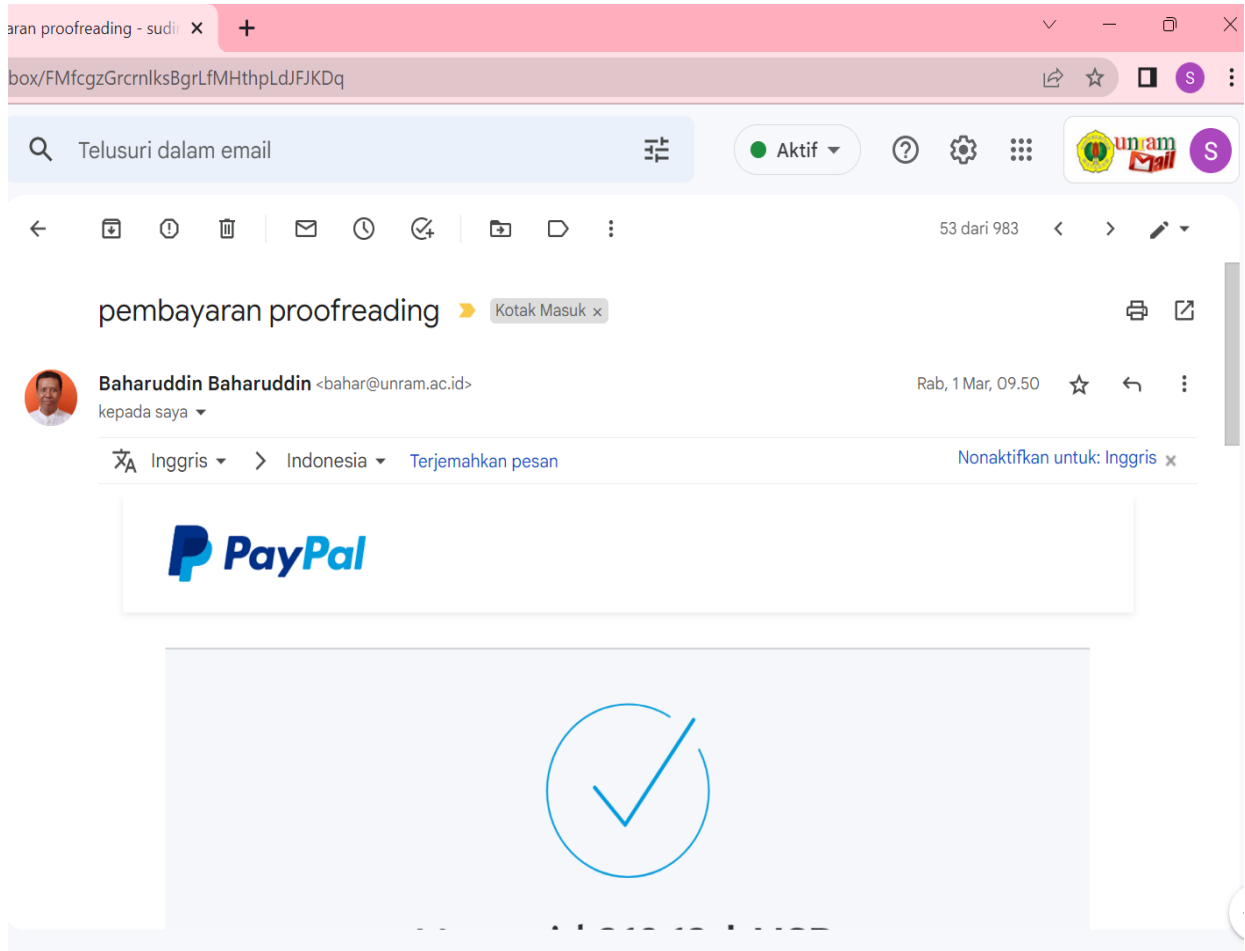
aran proofreading - sudi ×

box/FMfcgzGrcrnlksBgrLfMHthpLdJFJKDq

S

Telusuri dalam email

Aktif

unram Mail

S

53 dari 983

pembayaran proofreading Kotak Masuk ×

Baharuddin Baharuddin <bahar@unram.ac.id>

kepada saya

Rab, 1 Mar, 09.50

Inggris > Indonesia Terjemahkan pesan

Nonaktifkan untuk: Inggris ×

PayPal

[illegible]